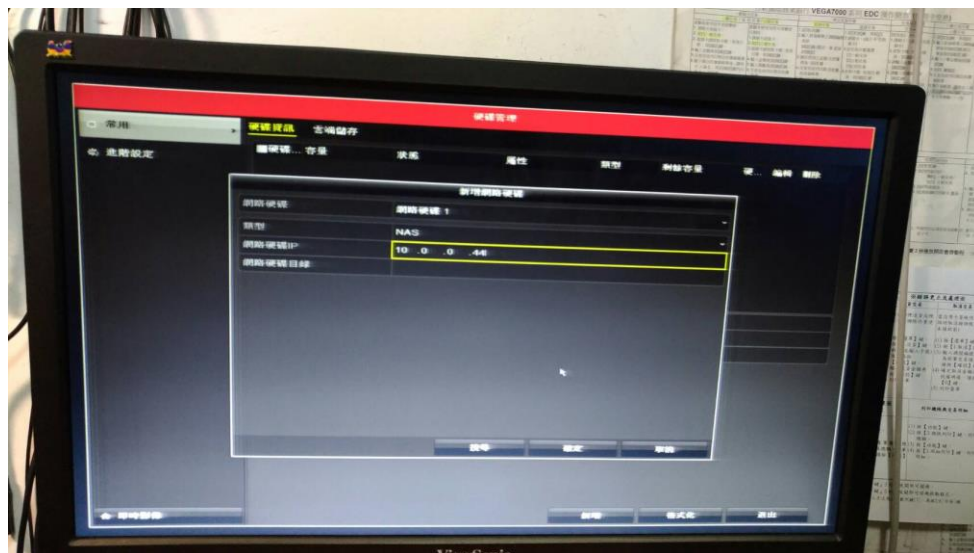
硬碟管理

常用
進階設定

硬碟資訊 雲端儲存

硬碟... 容量 狀態 屬性 類型 剩餘容量 硬... 編輯 刪除

新增網路硬碟

網路硬碟 網路硬碟 1
類型 NAS
網路硬碟IP 10 . 0 . 0 . 44
網路硬碟目錄

搜尋 確定 取消

即時影像

新增 格式化 退出

VEGA7000 EDC

ViewSonic